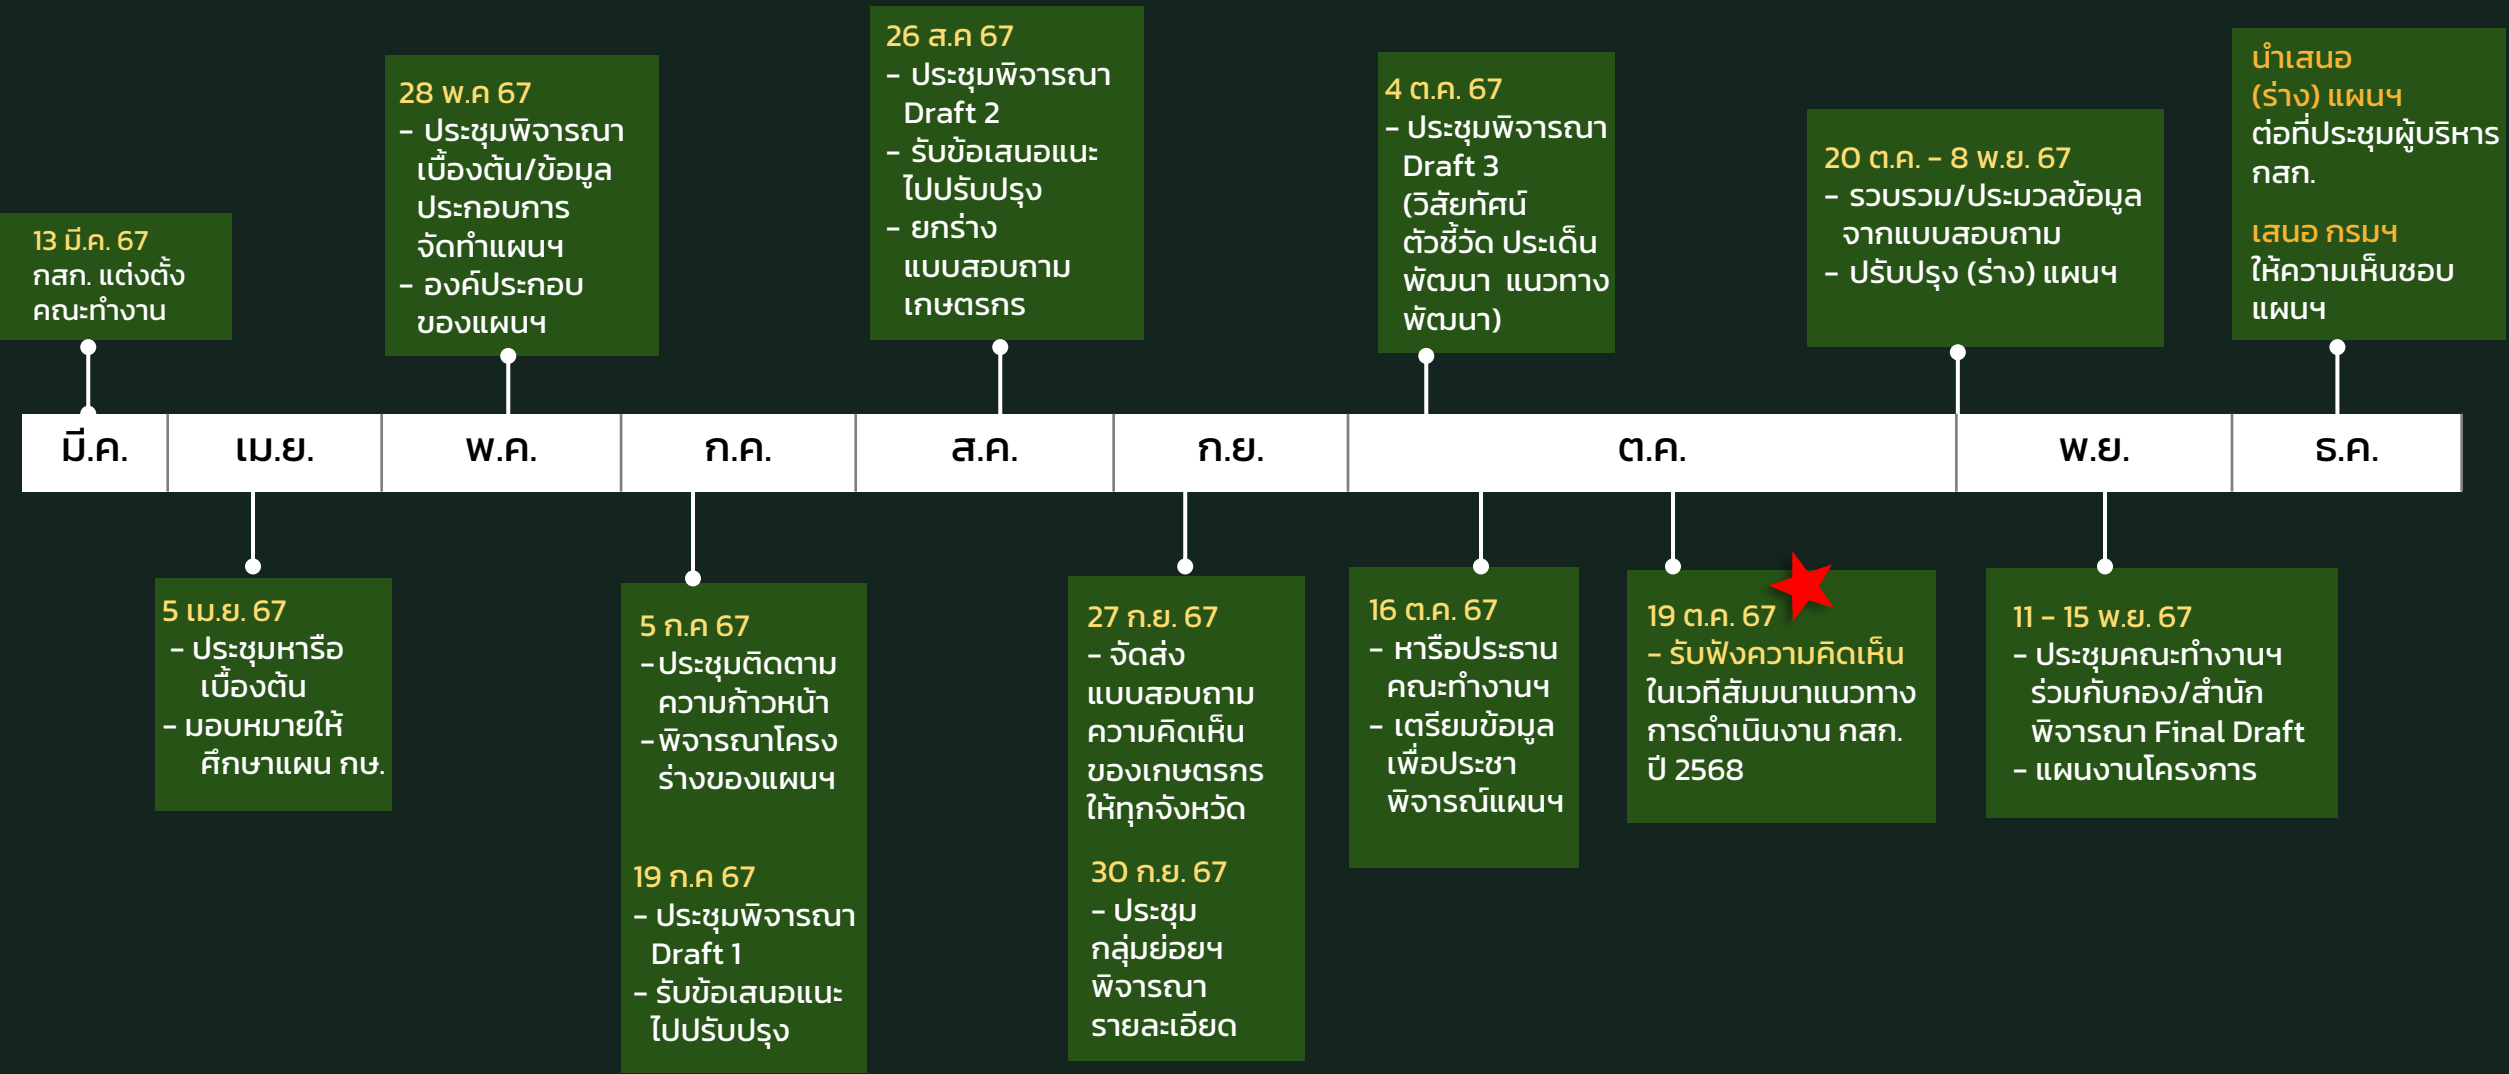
13 มี.ค. 67
กสก. แต่งตั้งคณะทำงาน

28 พ.ค 67
- ประชุมพิจารณาเบื้องต้น/ข้อมูลประกอบการจัดทำแผนฯ
- องค์ประกอบของแผนฯ

26 ส.ค 67
- ประชุมพิจารณา Draft 2
- รับข้อเสนอแนะไปปรับปรุง
- ยกร่างแบบสอบถามเกษตรกร

4 ต.ค. 67
- ประชุมพิจารณา Draft 3 (วิสัยทัศน์ ตัวชี้วัด ประเด็นพัฒนา แนวทางพัฒนา)

20 ต.ค. - 8 พ.ย. 67
- รวบรวม/ประมวลข้อมูลจากแบบสอบถาม
- ปรับปรุง (ร่าง) แผนฯ

นำเสนอ (ร่าง) แผนฯ
ต่อที่ประชุมผู้บริหาร กสก.

เสนอ กรมฯ
ให้ความเห็นชอบแผนฯ

| มี.ค. | เม.ย. | พ.ค. | ก.ค. | ส.ค. | ก.ย. | ต.ค. | พ.ย. | ธ.ค. |
|---|---|---|---|---|---|---|---|---|

5 เม.ย. 67
- ประชุมหารือเบื้องต้น
- มอบหมายให้ศึกษาแผน กษ.

5 ก.ค 67
- ประชุมติดตามความก้าวหน้า
- พิจารณาโครงร่างของแผนฯ

19 ก.ค 67
- ประชุมพิจารณา Draft 1
- รับข้อเสนอแนะไปปรับปรุง

27 ก.ย. 67
- จัดส่งแบบสอบถามความคิดเห็นของเกษตรกรให้ทุกจังหวัด

30 ก.ย. 67
- ประชุมกลุ่มย่อยฯ พิจารณารายละเอียด

16 ต.ค. 67
- หารือประธานคณะทำงานฯ
- เตรียมข้อมูลเพื่อประชาพิจารณ์แผนฯ

19 ต.ค. 67
- รับฟังความคิดเห็น
ในเวทีสัมมนาแนวทางการดำเนินงาน กสก. ปี 2568

11 – 15 พ.ย. 67
- ประชุมคณะทำงานฯ ร่วมกับกอง/สำนัก พิจารณา Final Draft
- แผนงานโครงการ